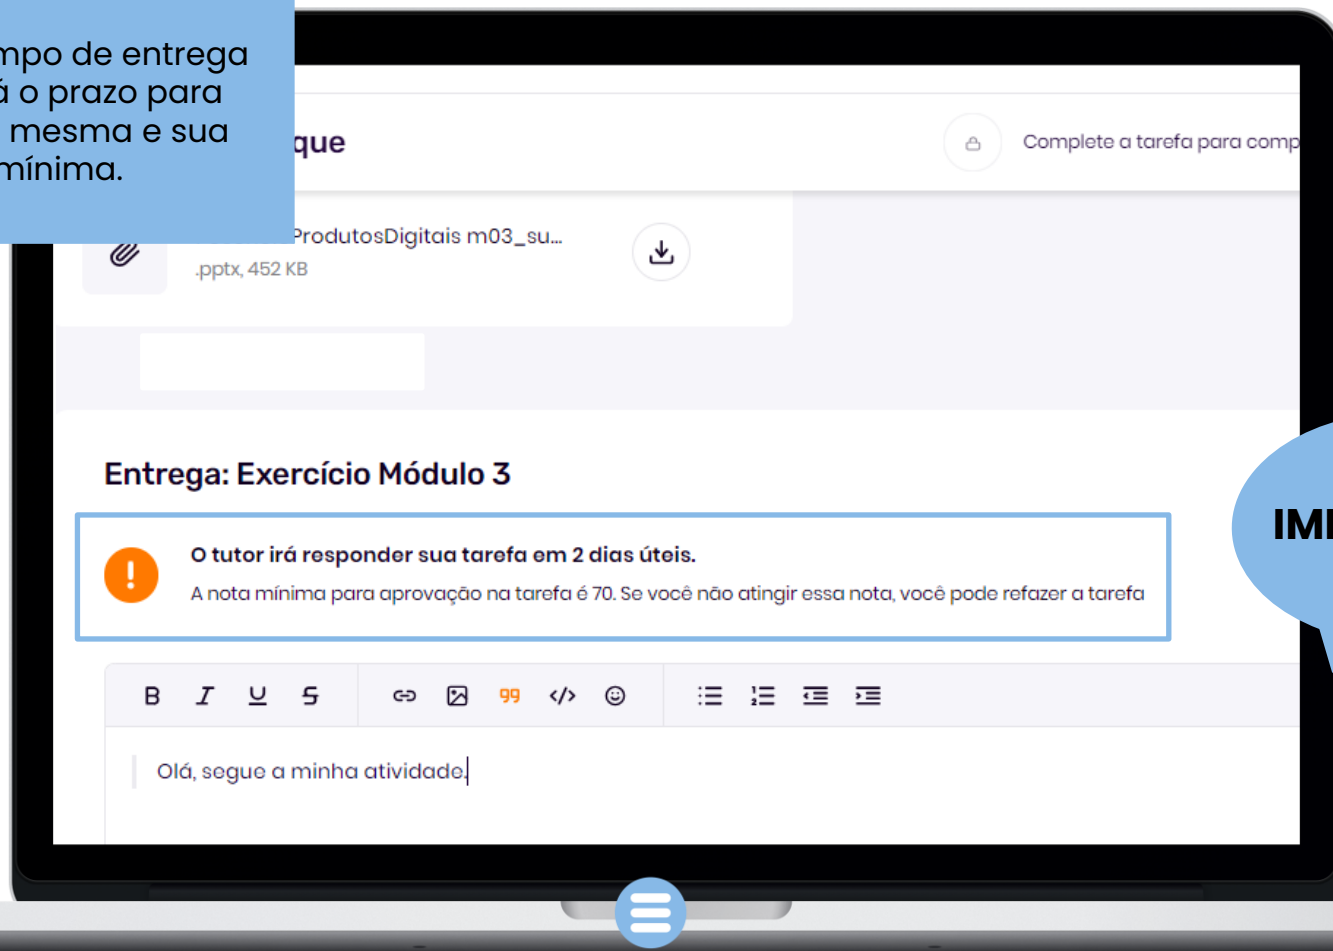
mpo de entrega
á o prazo para
mesma e sua
mínima.

que

Complete a tarefa para comp

ProdutosDigitais m03_su...
.pptx, 452 KB

Entrega: Exercício Módulo 3

O tutor irá responder sua tarefa em 2 dias úteis.
A nota mínima para aprovação na tarefa é 70. Se você não atingir essa nota, você pode refazer a tarefa

B I U S

Olá, segue a minha atividade.

IMI